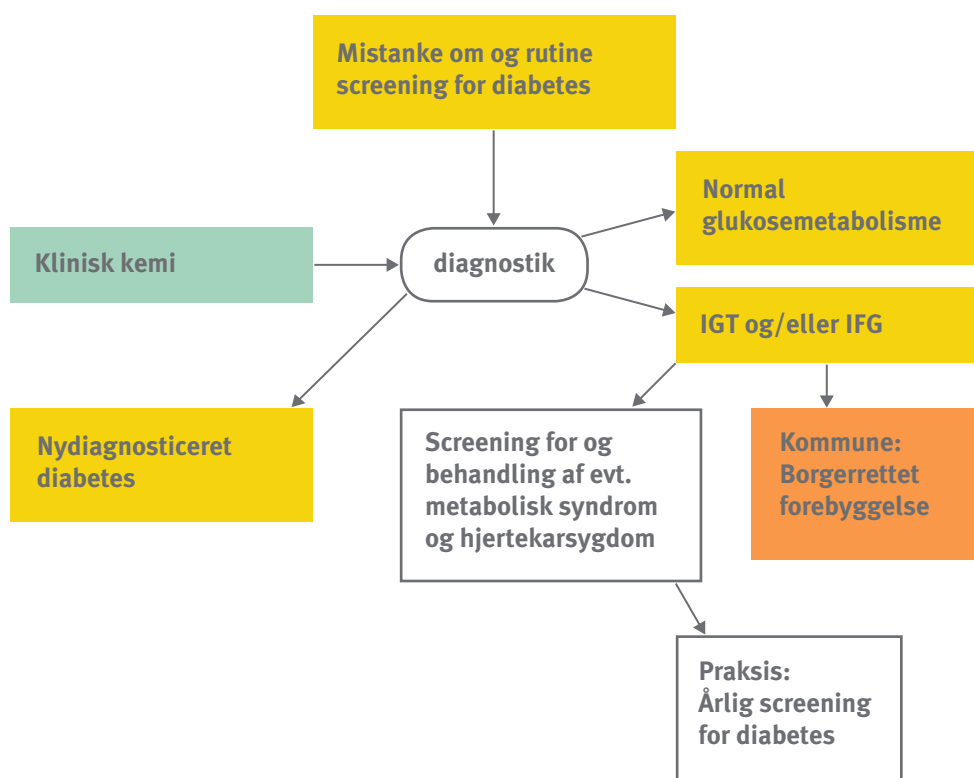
Mistanke om og rutine screening for diabetes

Klinisk kemi

diagnostik

Normal glukosemetabolisme

IGT og/eller IFG

Nydiagnosticeret diabetes

Screening for og behandling af evt. metabolisk syndrom og hjertekarsygdom

Kommune: Borgerrettet forebyggelse

Praksis: Årlig screening for diabetes